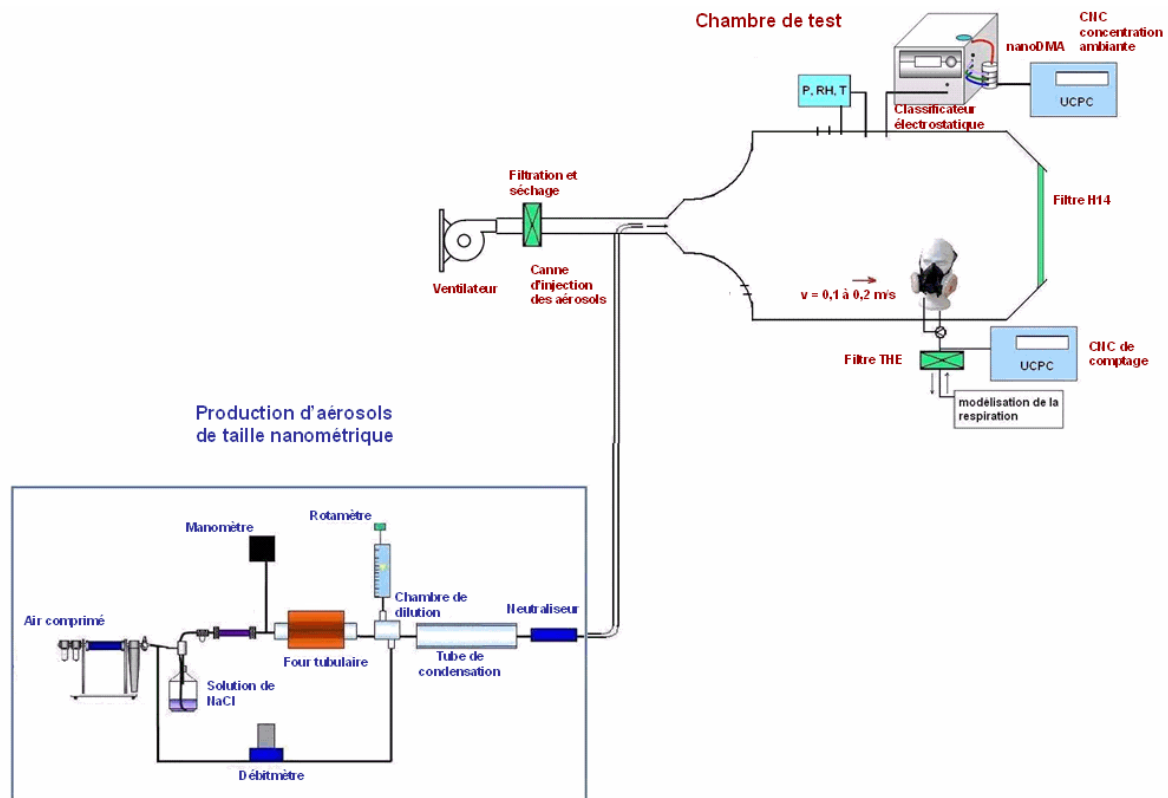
Chambre de test

CNC concentration ambiante

nanoDMA

P, RH, T

UCPC

Classificateur électrostatique

Filtration et séchage

Filtre H14

Ventilateur

Canne d'injection des aérosols

v = 0,1 à 0,2 m/s

Filtre THE

UCPC

CNC de comptage

modélisation de la respiration

Production d'aérosols de taille nanométrique

Manomètre

Rotamètre

Chambre de dilution

Neutraliseur

Air comprimé

Four tubulaire

Tube de condensation

Solution de NaCl

Débitmètre